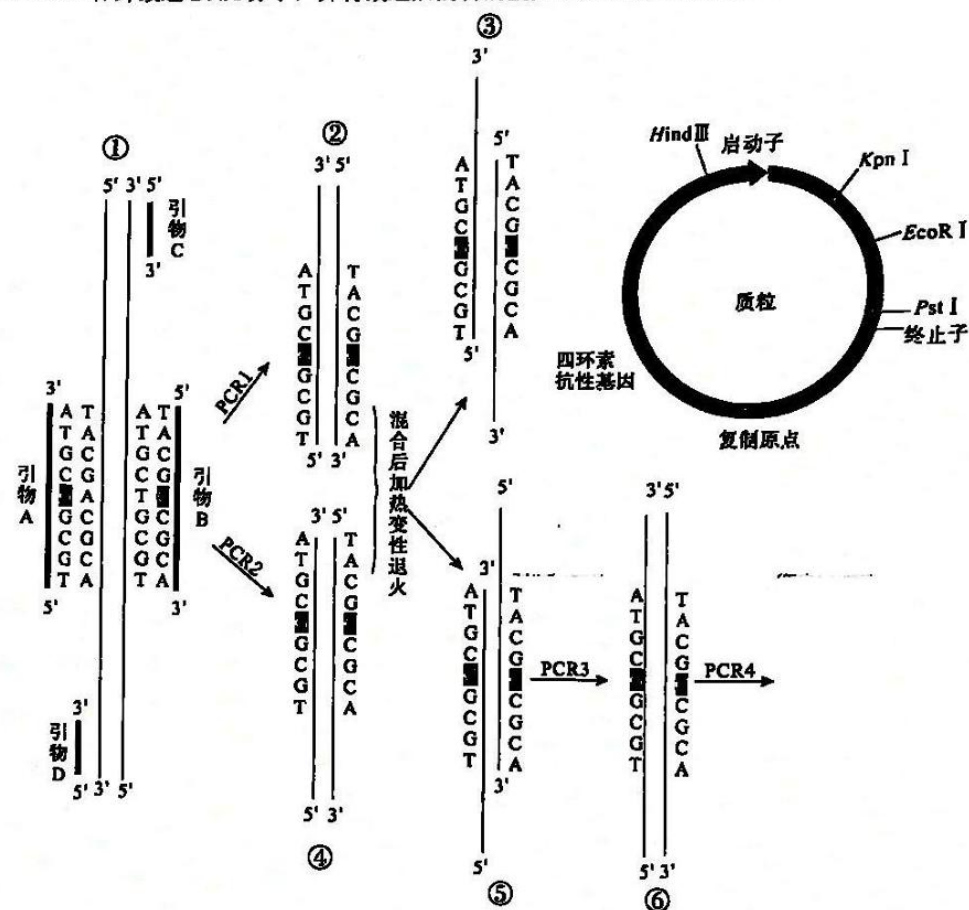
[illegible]

③

①

②

3'

5'

3' 5'

5' 3' 5'

引物C

3'

A T G C G C G T

T A C G C G C A

5'

HindⅢ 启动子

KpnⅠ

EcoRⅠ

质粒

PstⅠ

终止子

四环素抗性基因

复制原点

3'

A T G C G C G T

T A C G A C G C A

A T G C T G C G T

T A C G C G C A

5'

引物A

引物B

5'

3'

PCR1

5' 3'

混合后加热变性退火

3'

PCR2

3' 5'

A T G C G C G T

T A C G C G C A

5'

3' 5'

3'

A T G C G C G T

T A C G C G C A

PCR3

A T G C G C G T

T A C G C G C A

PCR4

3'

引物D

5' 3' 5'

5' 3'

④

3'

5'

⑤

5' 3'

⑥